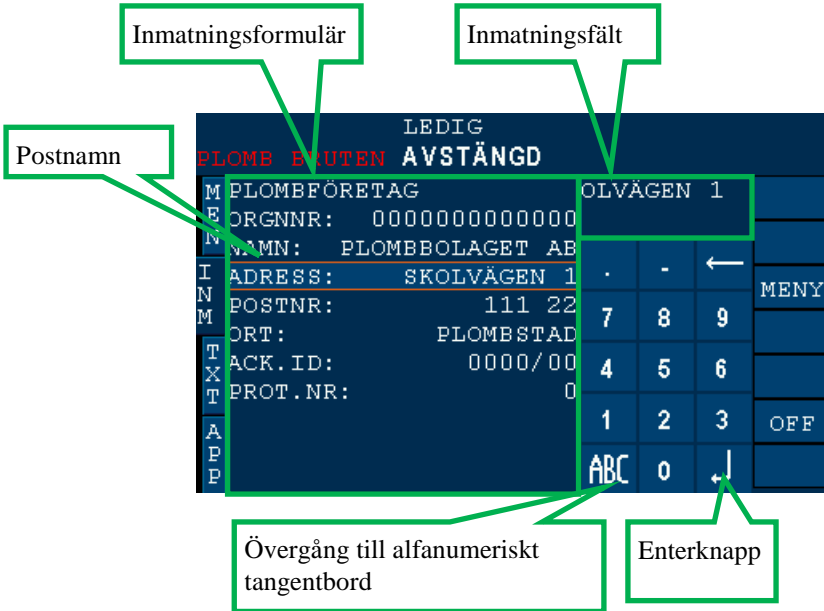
Inmatningsformulär

Inmatningsfält

Postnamn

LEDIG
PLOMB BRUTEN AVSTÄNGD

M
E
N

I
N
M

T
X
T

A
P
P

PLOMBFÖRETAG
ORGNNR: 0000000000000
NAMN: PLOMBBOLAGET AB
ADRESS: SKOLVÄGEN 1
POSTNR: 111 22
ORT: PLOMBSTAD
ACK.ID: 0000/00
PROT.NR: 0

OLVÄGEN 1

| . | - | ← |
|---|---|---|
| 7 | 8 | 9 |
| 4 | 5 | 6 |
| 1 | 2 | 3 |
| ABC | 0 | ↵ |

MENY

OFF

Övergång till alfanumeriskt tangentbord

Enterknapp